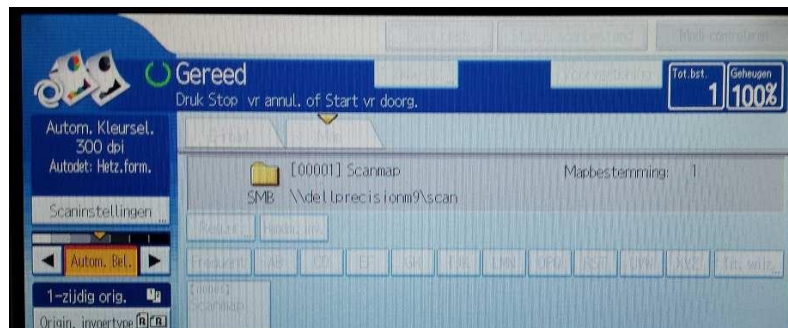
Gereed
Druk Stop vr annul. of Start vr doorg.

Tot.bst.
1
Geheugen
100%

Autom. Kleursel.
300 dpi
Autodet: Hetz.form.

Scaninstellingen

Autom. Bel.

1-zijdig orig.

Origin. invoertype

[00001] Scanmap
SMB \\dellprecisionm9\scan

Mapbestemming: 1

Frequent
AB
CD
EF
GH
IJK
LMN
OPQ
RST
UVW
XYZ
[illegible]

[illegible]
Scanmap